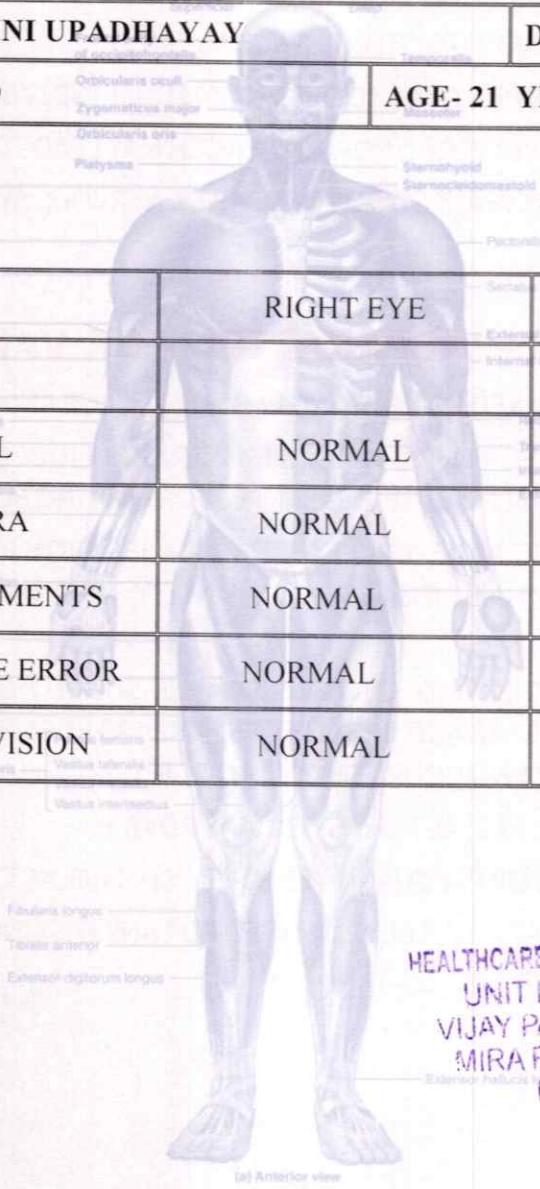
NI UPADHAYAY | D

AGE- 21 Y

| | RIGHT EYE | |
|---|---|---|
| | | |
| L | NORMAL | |
| RA | NORMAL | |
| MENTS | NORMAL | |
| E ERROR | NORMAL | |
| VISION | NORMAL | |

HEALTHCARE
UNIT
VIJAY P
MIRA

Superficial
Deep
of occipitofrontalis
Temporalis
Orbicularis oculi
Zygomaticus major
Masseter
Orbicularis oris
Platysma
Sternohyoid
Sternocleidomastoid
Pectoralis
Serratus
External
Internal
Vastus lateralis
Vastus intermedius
Fibularis longus
Tibialis anterior
Extensor digitorum longus
Extensor hallucis
(a) Anterior view